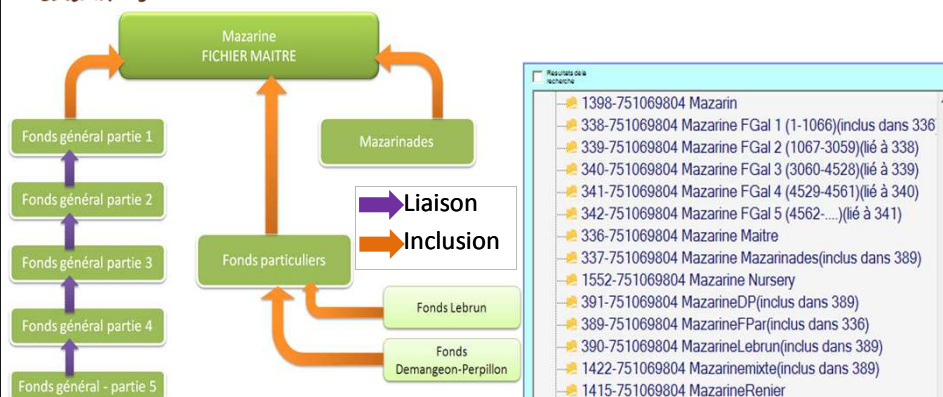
Mazarine
FICHIER MAITRE

Fonds général partie 1

Fonds général partie 2

Fonds général partie 3

Fonds général partie 4

Fonds général - partie 5

Mazarinades

Fonds particuliers

Fonds Lebrun

Fonds
Demangeon-Perpillon

Liaison

Inclusion

Résultats de la recherche

1398-751069804 Mazarin
338-751069804 Mazarine FGal 1 (1-1066)(inclus dans 336
339-751069804 Mazarine FGal 2 (1067-3059)(lié à 338)
340-751069804 Mazarine FGal 3 (3060-4528)(lié à 339)
341-751069804 Mazarine FGal 4 (4529-4561)(lié à 340)
342-751069804 Mazarine FGal 5 (4562-....)(lié à 341)
336-751069804 Mazarine Maitre
337-751069804 Mazarine Mazarinades(inclus dans 389)
1552-751069804 Mazarine Nursery
391-751069804 MazarineDP(inclus dans 389)
389-751069804 MazarineFPar(inclus dans 336)
390-751069804 MazarineLebrun(inclus dans 389)
1422-751069804 Mazarinemixte(inclus dans 389)
1415-751069804 MazarineRenier